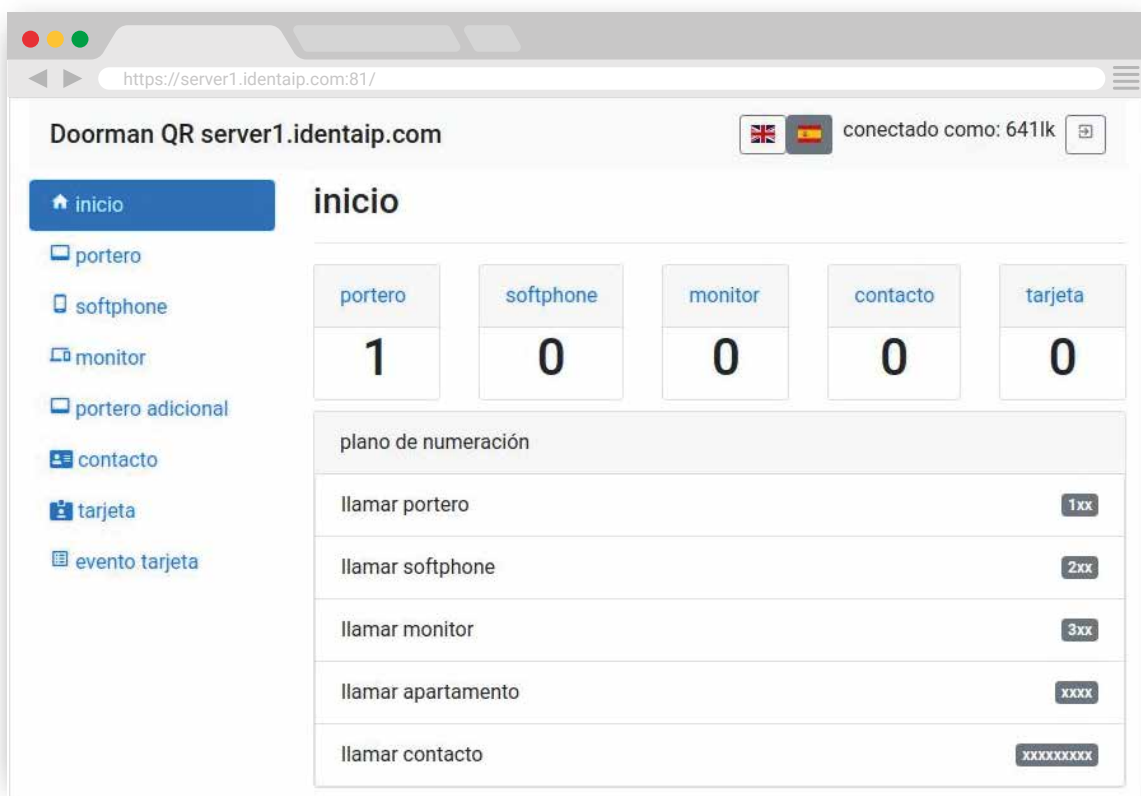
https://server1.identaip.com:81/

Doorman QR server1.identaip.com

conectado como: 641lk

inicio
portero
softphone
monitor
portero adicional
contacto
tarjeta
evento tarjeta

inicio

| portero | softphone | monitor | contacto | tarjeta |
|---|---|---|---|---|
| 1 | 0 | 0 | 0 | 0 |

plano de numeración

| | |
|---|---|
| llamar portero | 1xx |
| llamar softphone | 2xx |
| llamar monitor | 3xx |
| llamar apartamento | xxxx |
| llamar contacto | xxxxxxxxx |